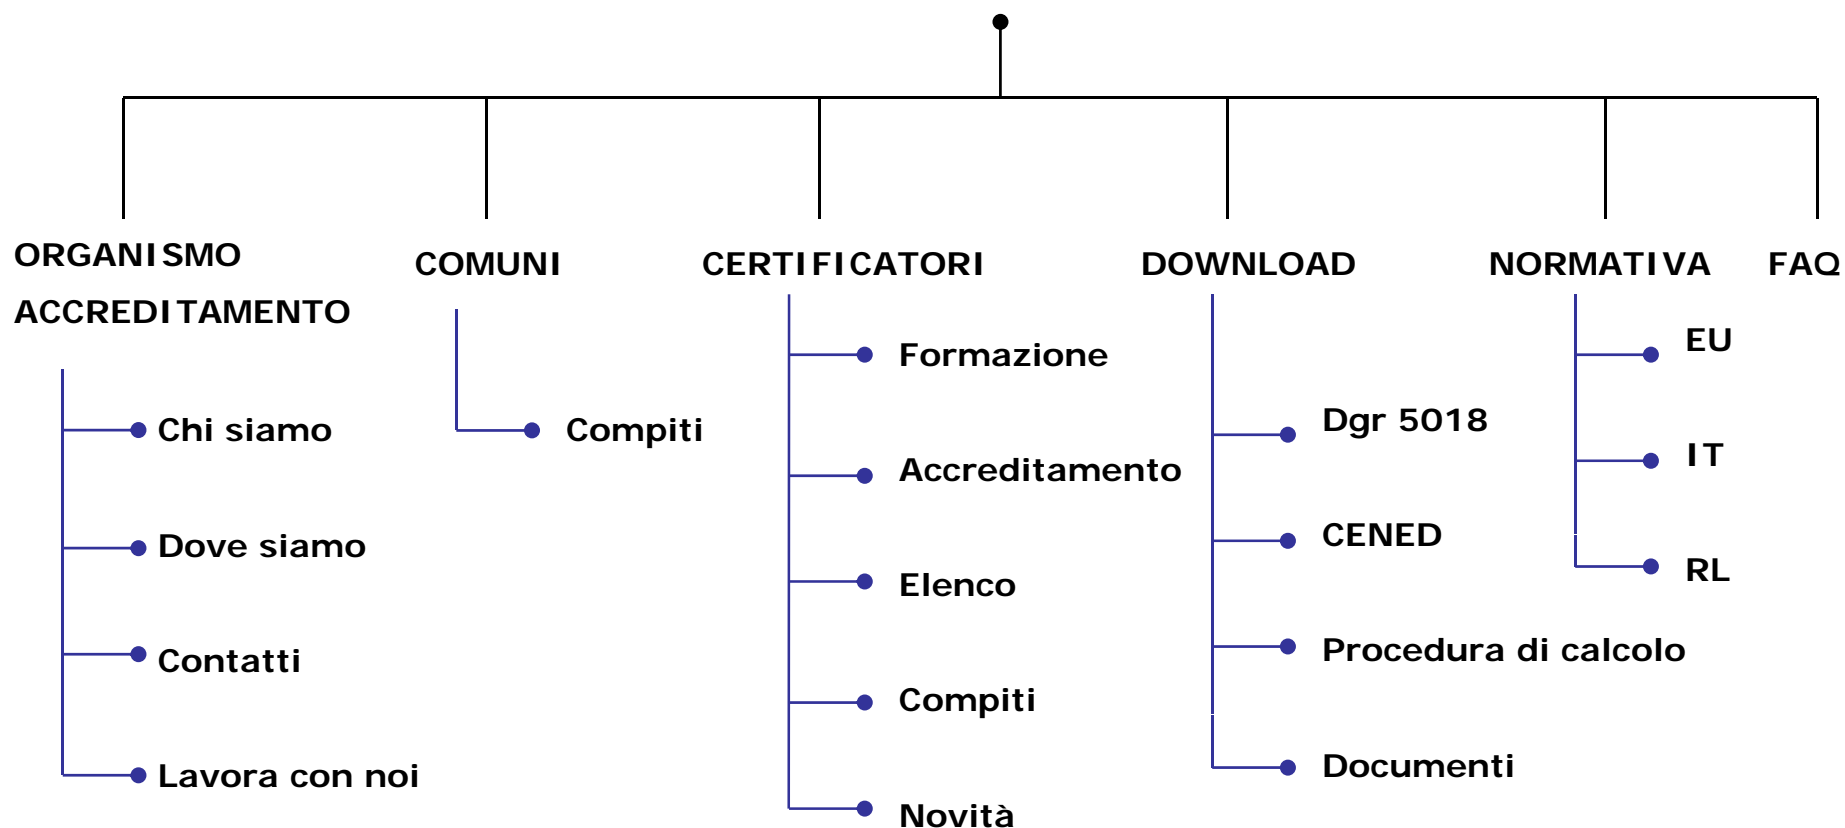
ORGANISMO ACCREDITAMENTO

Chi siamo

Dove siamo

Contatti

Lavora con noi

COMUNI

Compiti

CERTIFICATORI

Formazione

Accreditamento

Elenco

Compiti

Novità

DOWNLOAD

Dgr 5018

CENED

Procedura di calcolo

Documenti

NORMATIVA

EU

IT

RL

FAQ